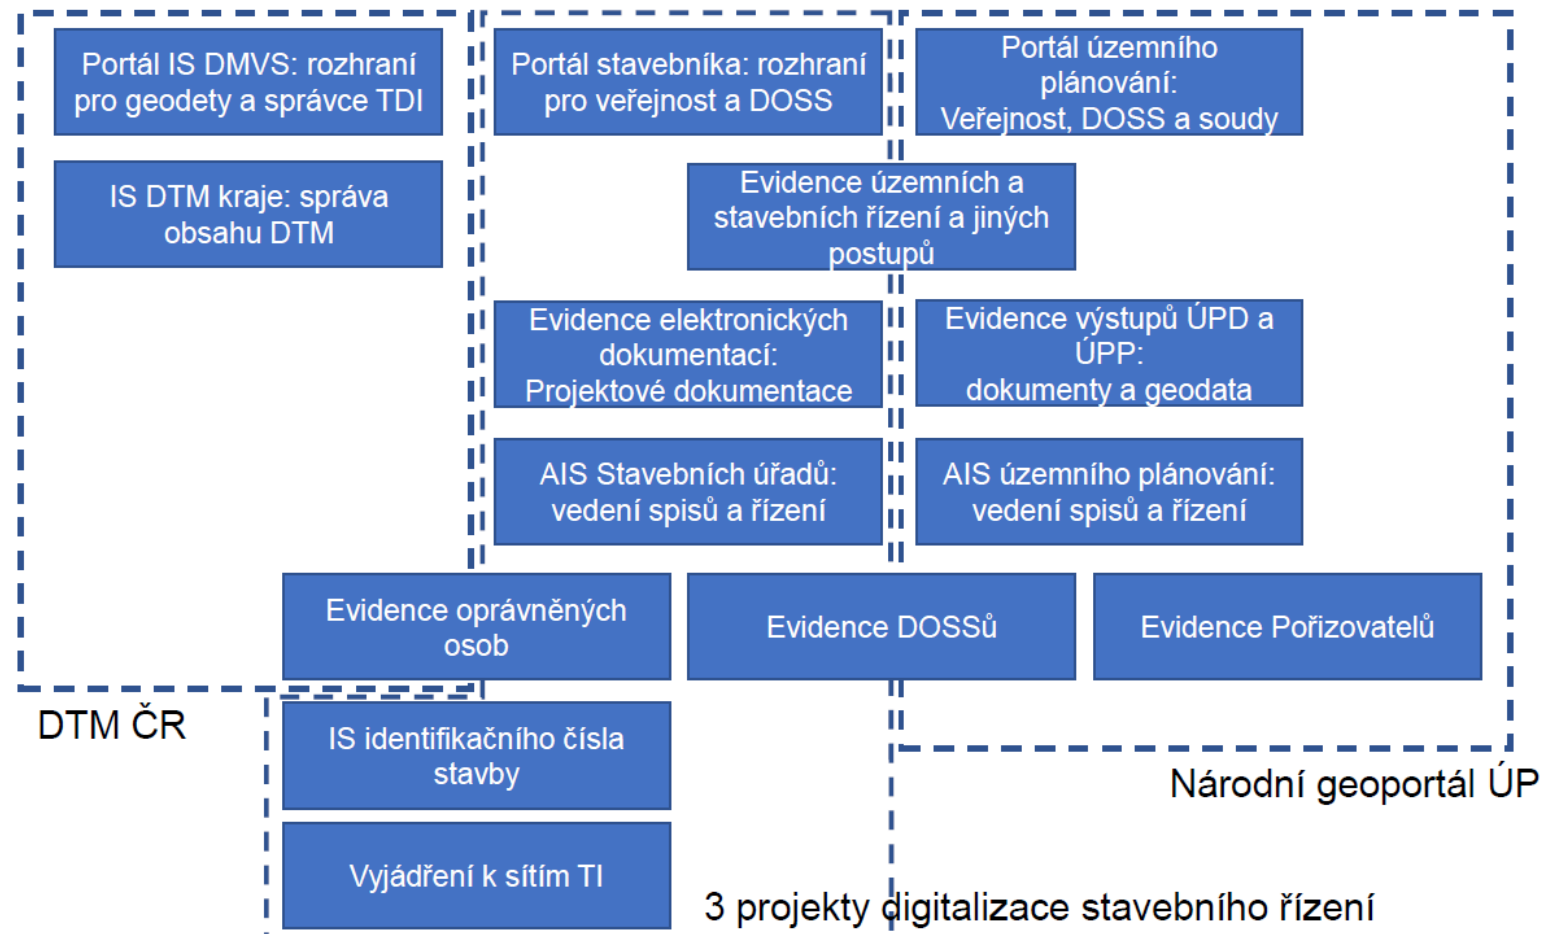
Portál IS DMVS: rozhraní pro geodety a správce TDI

IS DTM kraje: správa obsahu DTM

Portál stavebníka: rozhraní pro veřejnost a DOSS

Portál územního plánování: Veřejnost, DOSS a soudy

Evidence územních a stavebních řízení a jiných postupů

Evidence elektronických dokumentací: Projektové dokumentace

Evidence výstupů ÚPD a ÚPP: dokumenty a geodata

AIS Stavebních úřadů: vedení spisů a řízení

AIS územního plánování: vedení spisů a řízení

Evidence oprávněných osob

Evidence DOSSů

Evidence Pořizovatelů

DTM ČR

IS identifikačního čísla stavby

Národní geoportál ÚP

Vyjádření k sítím TI

3 projekty digitalizace stavebního řízení